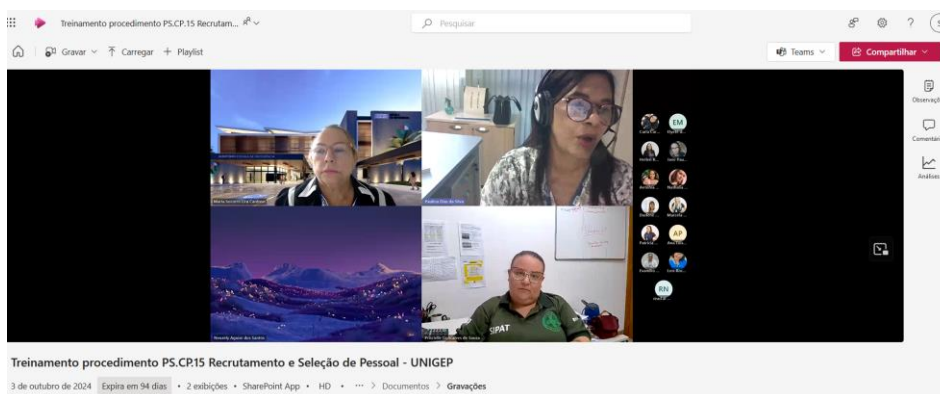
Treinamento procedimento PS.CP.15 Recrutam...

Pesquisar

Gravar Carregar + Playlist

Teams

Compartilhar

Observações

Comentários

Análises

Maria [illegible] Cardoso

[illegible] Dias da Silva

Rosely Aquino dos Santos

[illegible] de Souza

SIPAT

EM

AP

RN

Treinamento procedimento PS.CP.15 Recrutamento e Seleção de Pessoal - UNIGEP

3 de outubro de 2024 Expira em 94 dias • 2 exibições • SharePoint App • HD • ··· > Documentos > Gravações